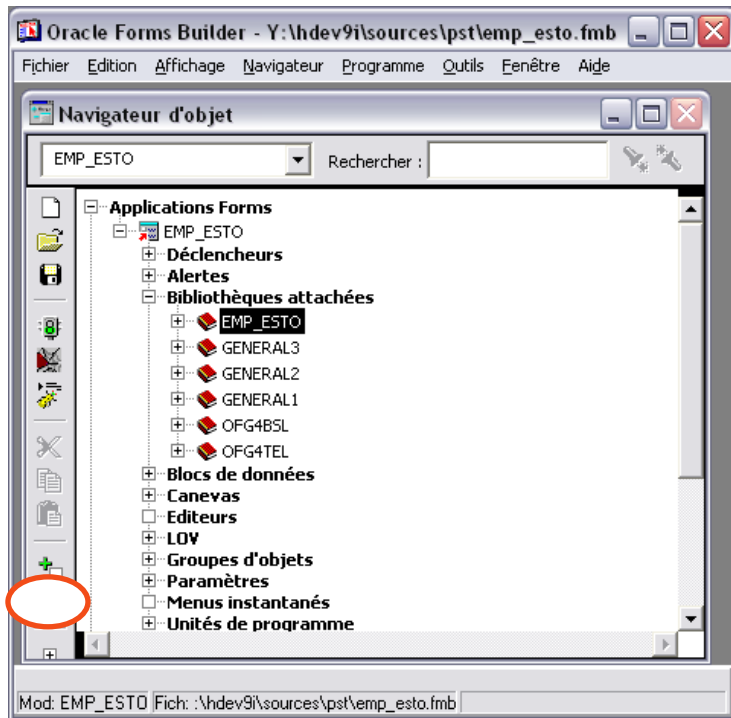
Oracle Forms Builder - Y:\hdev9i\sources\pst\emp_esto.fmb

Fichier Edition Affichage Navigateur Programme Outils Fenêtre Aide

Navigateur d'objet

EMP_ESTO

Rechercher :

Applications Forms
EMP_ESTO
Déclencheurs
Alertes
Bibliothèques attachées
EMP_ESTO
GENERAL3
GENERAL2
GENERAL1
OFG4BSL
OFG4TEL
Blocs de données
Canevas
Editeurs
LOV
Groupes d'objets
Paramètres
Menus instantanés
Unités de programme

Mod: EMP_ESTO Fich: :\hdev9i\sources\pst\emp_esto.fmb